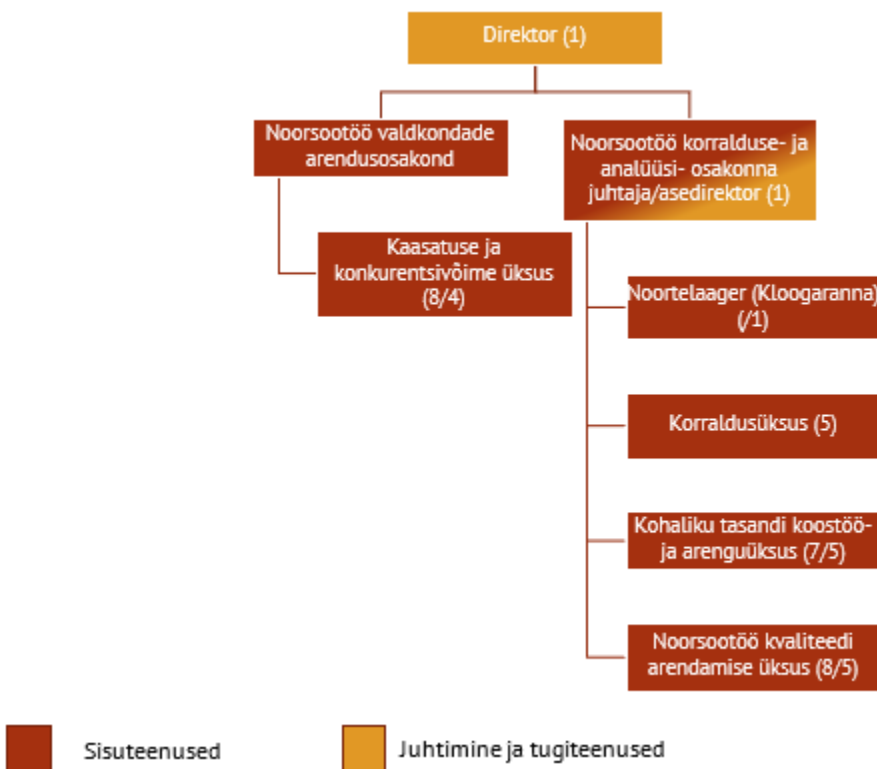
Direktor (1)

Noorsootöö valdkondade arendusosakond

Noorsootöö korralduse- ja analüüsi- osakonna juhtaja/asedirektor (1)

Kaasatuse ja konkurentsivõime üksus (8/4)

Noortelaager (Kloogaranna) (/1)

Korraldusüksus (5)

Kohaliku tasandi koostöö- ja arenguüksus (7/5)

Noorsootöö kvaliteedi arendamise üksus (8/5)

Sisuteenused

Juhtimine ja tugiteenused